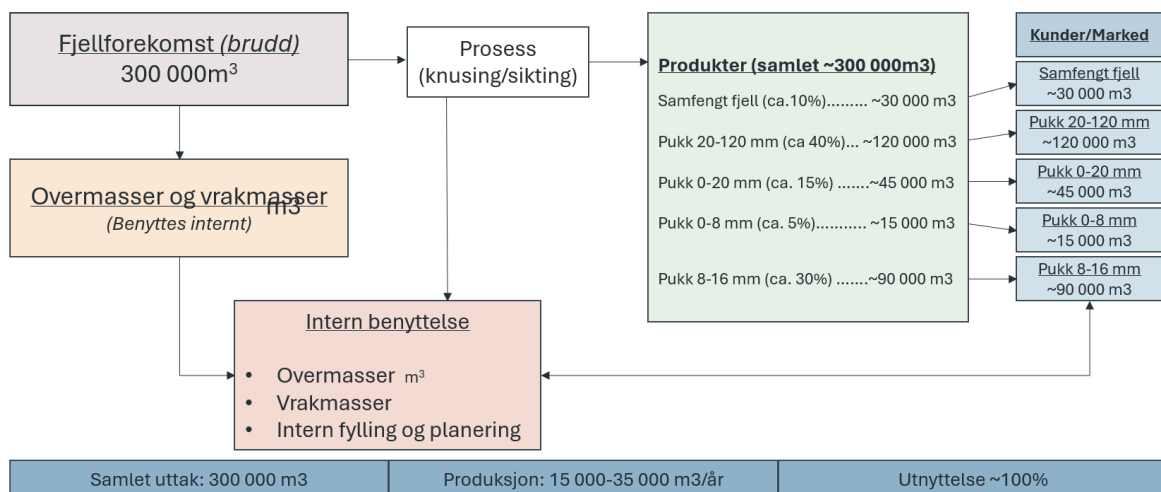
Fjellforekomst *(brudd)*
300 000m$^3$

Prosess
(knusing/sikting)

Produkter (samlet ~300 000m3)

Samfengt fjell (ca.10%)......... ~30 000 m3

Pukk 20-120 mm (ca 40%)... ~120 000 m3

Pukk 0-20 mm (ca. 15%) .......~45 000 m3

Pukk 0-8 mm (ca. 5%)........... ~15 000 m3

Pukk 8-16 mm (ca. 30%) .......~90 000 m3

Kunder/Marked

Samfengt fjell
~30 000 m3

Pukk 20-120 mm
~120 000 m3

Pukk 0-20 mm
~45 000 m3

Pukk 0-8 mm
~15 000 m3

Pukk 8-16 mm
~90 000 m3

Overmasser og vrakmasser m3
*(Benyttes internt)*

Intern benyttelse

- Overmasser m$^3$
- Vrakmasser
- Intern fylling og planering

| Samlet uttak: 300 000 m3 | Produksjon: 15 000-35 000 m3/år | Utnyttelse ~100% |
|---|---|---|